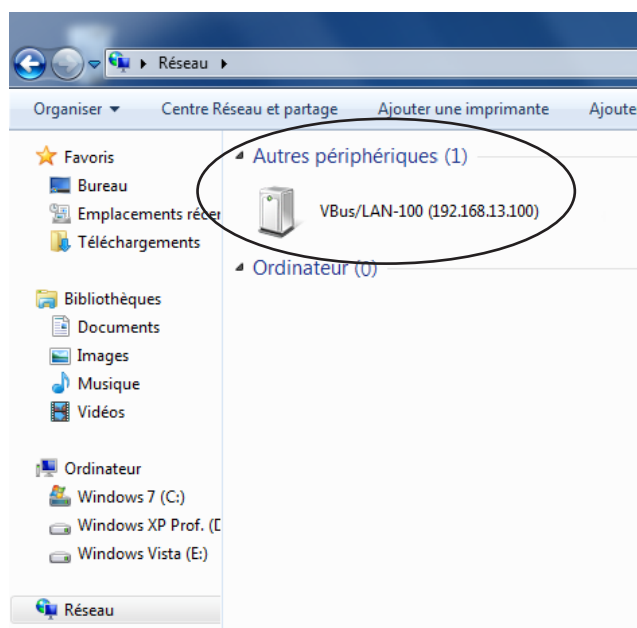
Réseau

Organiser ▾ Centre Réseau et partage Ajouter une imprimante Ajoute

Favoris
Bureau
Emplacements récer
Téléchargements

Bibliothèques
Documents
Images
Musique
Vidéos

Ordinateur
Windows 7 (C:)
Windows XP Prof. (D
Windows Vista (E:)

Réseau

Autres périphériques (1)

VBus/LAN-100 (192.168.13.100)

Ordinateur (0)